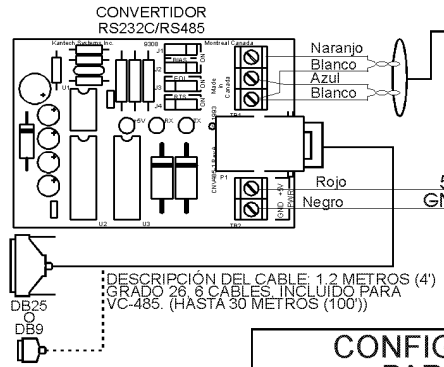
CONVERTIDOR
RS232C/RS485

Kantech Systems Inc.
Montreal Canada
U1
U2
U3
+5V
RX
TX
TB1
TB2
P1
Naranjo
Blanco
Azul
Blanco
Rojo
Negro
GND
+5V
PWR
5
GN

DB25
O
DB9

DESCRIPCIÓN DEL CABLE: 1.2 METROS (4') GRADO 26, 6 CABLES. INCLUIDO PARA VC-485. (HASTA 30 METROS (100'))

CONFIG
PAR